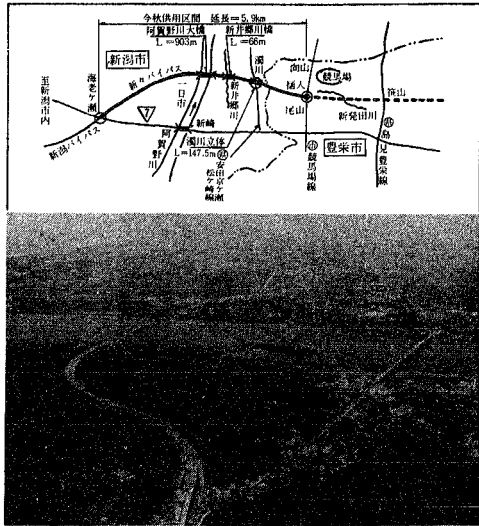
今秋供用区間　延長＝5.9km
阿賀野川大橋
L＝903m
新井郷川橋
L＝66m
新潟市
豊栄市
至新潟市内
海老ケ瀬
新ヵバイパス
新潟バイパス
7
一日市
新崎
阿賀野川
新井郷川
濁川
濁川立体
L＝147.5m
46
安田京ケ瀬
松崎
40
競馬場線
競馬場
葛塚
前山
横人
尾山
笹山
新発田川
3
島見豊栄線